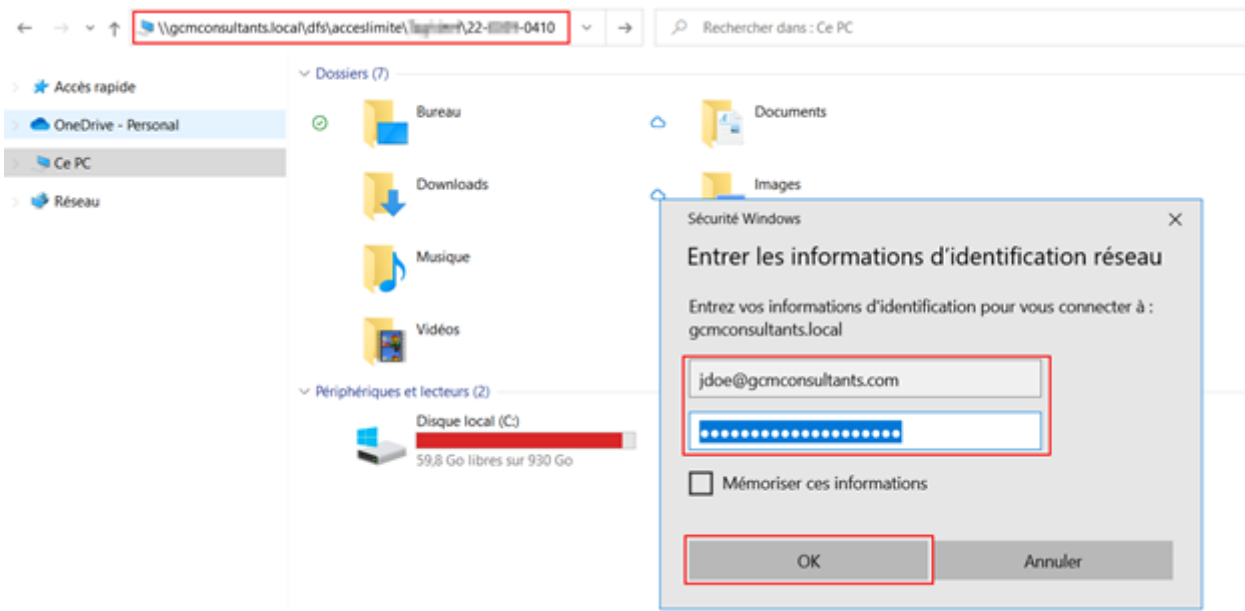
\\gcmconsultants.local\dfs\acceslimite\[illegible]\22-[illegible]-0410

Rechercher dans : Ce PC

Accès rapide
OneDrive - Personal
Ce PC
Réseau

Dossiers (7)
Bureau
Documents
Downloads
Images
Musique
Vidéos

Périphériques et lecteurs (2)
Disque local (C:)
59,8 Go libres sur 930 Go

Sécurité Windows
Entrer les informations d'identification réseau
Entrez vos informations d'identification pour vous connecter à : gcmconsultants.local
jdoe@gcmconsultants.com
••••••••••••••••••••
Mémoriser ces informations
OK
Annuler